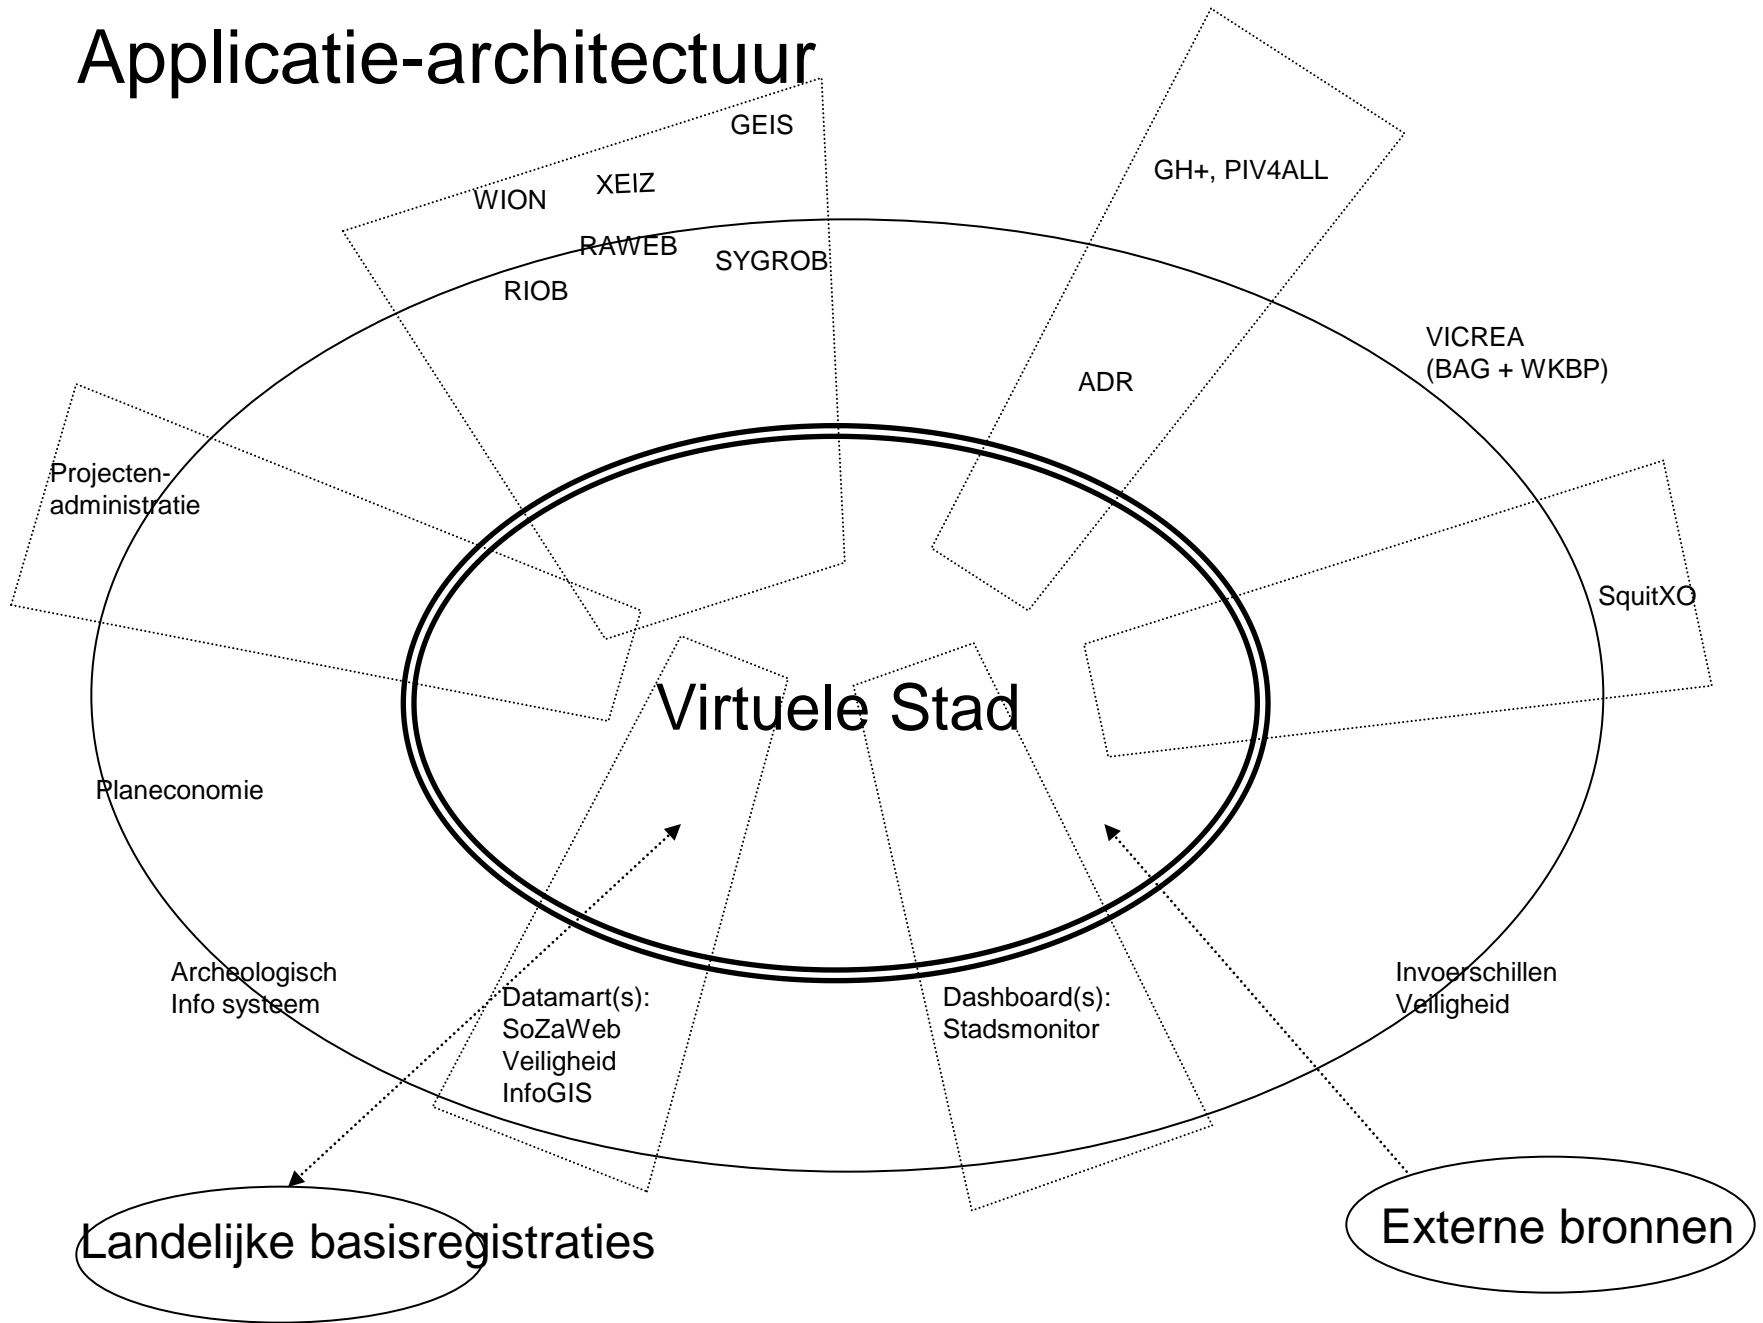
Applicatie-architectuur

GEIS

XEIZ

WION

RAWEB

SYGROB

RIOB

GH+, PIV4ALL

VICREA
(BAG + WKBP)

ADR

Projecten-
administratie

SquitXO

Virtuele Stad

Planeconomie

Archeologisch
Info systeem

Datamart(s):
SoZaWeb
Veiligheid
InfoGIS

Dashboard(s):
Stadsmonitor

Invoerschillen
Veiligheid

Landelijke basisregistraties

Externe bronnen